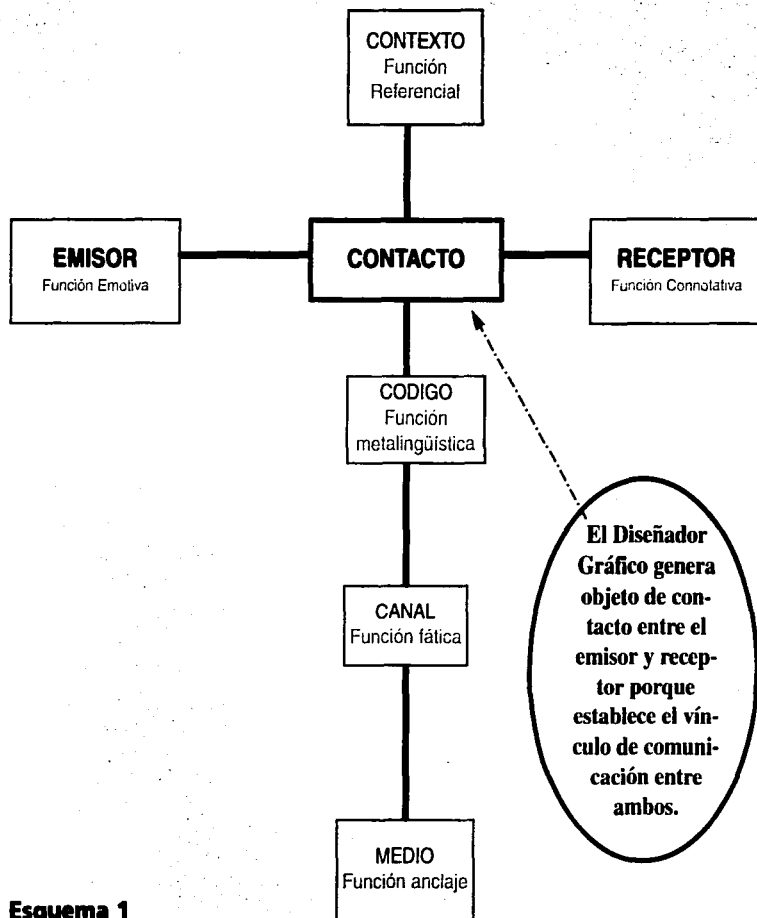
CONTEXTO
Función
Referencial

EMISOR
Función Emotiva

CONTACTO

RECEPTOR
Función Connotativa

CODIGO
Función
metalingüística

CANAL
Función fática

MEDIO
Función anclaje

El Diseñador Gráfico genera objeto de contacto entre el emisor y receptor porque establece el vínculo de comunicación entre ambos.

Esquema 1